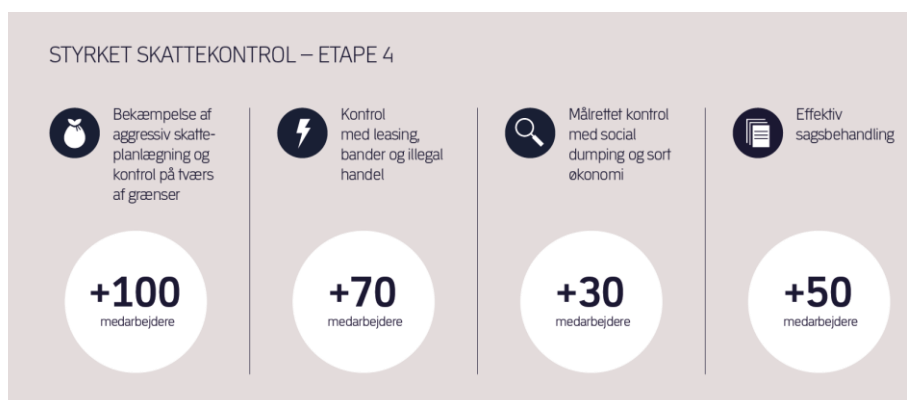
STYRKET SKATTEKONTROL – ETAPE 4

Bekæmpelse af aggressiv skatteplanlægning og kontrol på tværs af grænser

+100
medarbejdere

Kontrol med leasing, bander og illegal handel

+70
medarbejdere

Målrettet kontrol med social dumping og sort økonomi

+30
medarbejdere

Effektiv sagsbehandling

+50
medarbejdere